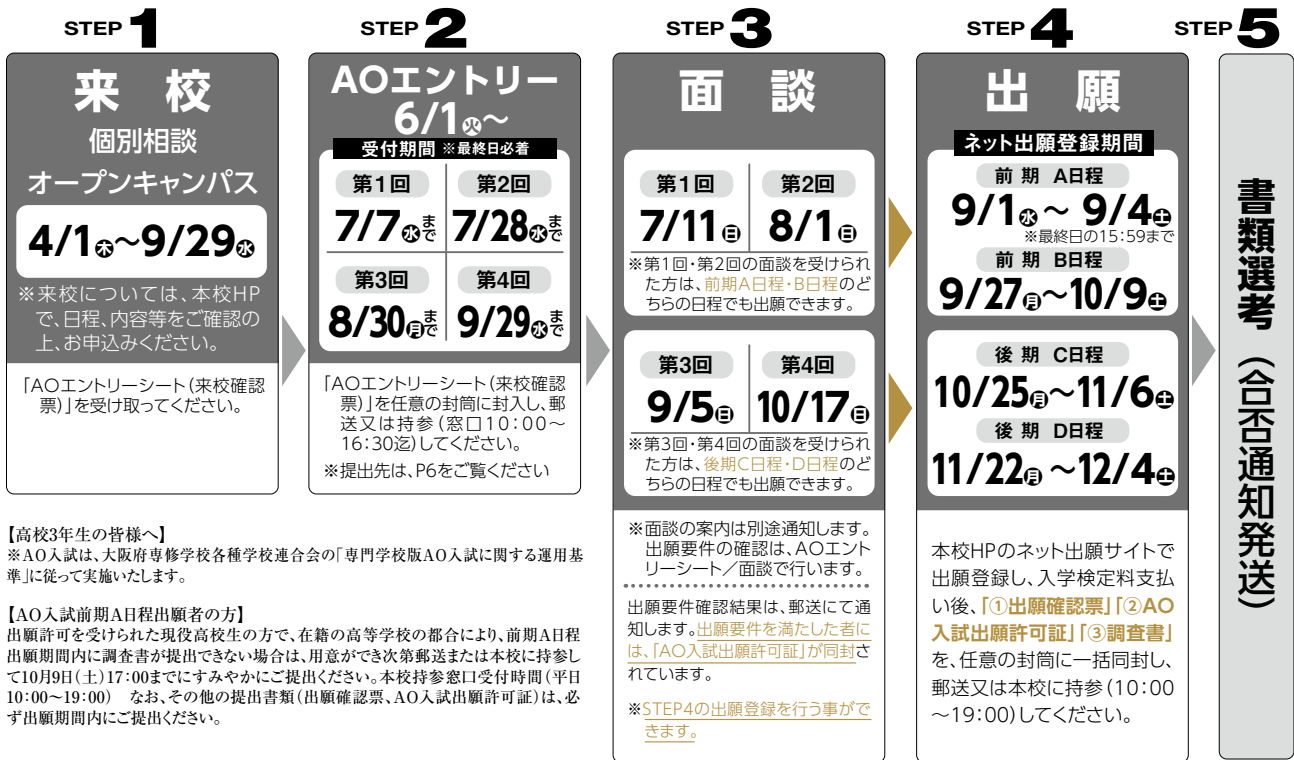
STEP 1

来 校

個別相談

オープンキャンパス

4/1㊍~9/29㊌

※来校については、本校HPで、日程、内容等をご確認の上、お申込みください。

「AOエントリーシート(来校確認票)」を受け取ってください。

STEP 2

AOエントリー 6/1㊋~

受付期間 ※最終日必着

| 第1回 | 第2回 |
|---|---|
| 7/7㊌まで | 7/28㊌まで |
| 第3回 | 第4回 |
| 8/30㊊まで | 9/29㊌まで |

「AOエントリーシート(来校確認票)」を任意の封筒に封入し、郵送又は持参(窓口10:00~16:30迄)してください。

※提出先は、P6をご覧ください

STEP 3

面 談

| 第1回 | 第2回 |
|---|---|
| 7/11㊐ | 8/1㊐ |

※第1回・第2回の面談を受けられた方は、前期A日程・B日程のどちらの日程でも出願できます。

| 第3回 | 第4回 |
|---|---|
| 9/5㊐ | 10/17㊐ |

※第3回・第4回の面談を受けられた方は、後期C日程・D日程のどちらの日程でも出願できます。

※面談の案内は別途通知します。出願要件の確認は、AOエントリーシート/面談で行います。

出願要件確認結果は、郵送にて通知します。出願要件を満たした者には、「AO入試出願許可証」が同封されています。

※STEP4の出願登録を行う事ができます。

STEP 4

出 願

ネット出願登録期間

前期 A日程

9/1㊌~ 9/4㊏

※最終日の15:59まで

前期 B日程

9/27㊊~10/9㊏

後期 C日程

10/25㊊~11/6㊏

後期 D日程

11/22㊊ ~12/4㊏

本校HPのネット出願サイトで出願登録し、入学検定料支払い後、「①出願確認票」「②AO入試出願許可証」「③調査書」を、任意の封筒に一括同封し、郵送又は本校に持参(10:00~19:00)してください。

STEP 5

書類選考 (合否通知発送)

【高校3年生の皆様へ】
※AO入試は、大阪府専修学校各種学校連合会の「専門学校版AO入試に関する運用基準」に従って実施いたします。

【AO入試前期A日程出願者の方】
出願許可を受けられた現役高校生の方で、在籍の高等学校の都合により、前期A日程出願期間内に調査書が提出できない場合は、用意ができ次第郵送または本校に持参して10月9日(土)17:00までにすみやかにご提出ください。本校持参窓口受付時間(平日10:00~19:00) なお、その他の提出書類(出願確認票、AO入試出願許可証)は、必ず出願期間内にご提出ください。